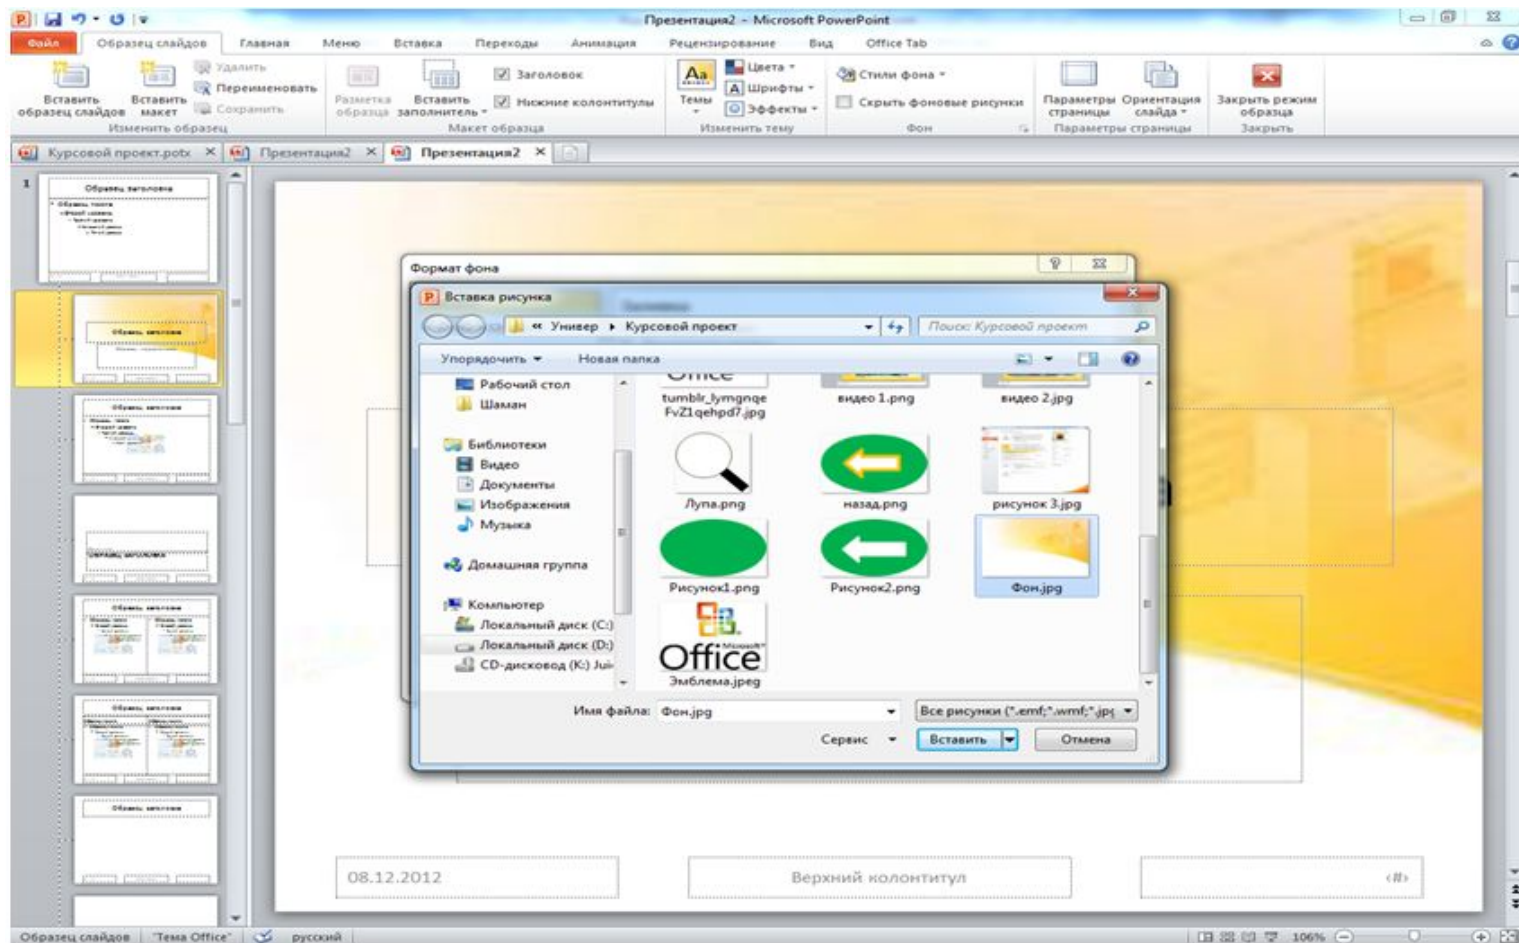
Презентация2 - Microsoft PowerPoint

Файл | Образец слайдов | Главная | Меню | Вставка | Переходы | Анимация | Рецензирование | Вид | Office Tab

Вставить образец слайдов | Вставить макет | Удалить | Переименовать | Сохранить | Изменить образец

Разметка образца | Вставить заполнитель | Заголовок | Нижние колонтитулы | Макет образца

Темы | Цвета | Шрифты | Эффекты | Изменить тему

Стили фона | Скрыть фоновые рисунки | Фон

Параметры страницы | Ориентация слайда | Параметры страницы

Закрыть режим образца | Закрыть

Курсовой проект.potx | Презентация2 | Презентация2

Формат фона

Вставка рисунка

« Универ ▸ Курсовой проект

Поиск: Курсовой проект

Упорядочить ▾ | Новая папка

Рабочий стол
Шаман
Библиотеки
Видео
Документы
Изображения
Музыка
Домашняя группа
Компьютер
Локальный диск (C:)
Локальный диск (D:)
CD-дисковод (K:) Jui

tumblr_lymgnqeFvZ1qehpd7.jpg
видео 1.png
видео 2.jpg
Лупа.png
назад.png
рисунок 3.jpg
Рисунок1.png
Рисунок2.png
Фон.jpg
Office
Эмблема.jpeg

Имя файла: Фон.jpg
Все рисунки (*.emf;*.wmf;*.jpg
Сервис ▾
Вставить
Отмена

08.12.2012
Верхний колонтитул
‹#›

Образец слайдов | "Тема Office" | русский | 106%